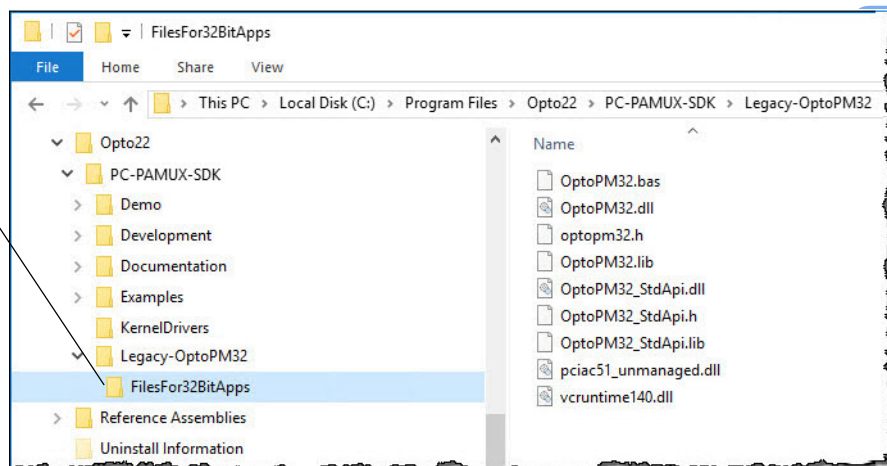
FilesFor32BitApps

File Home Share View

This PC > Local Disk (C:) > Program Files > Opto22 > PC-PAMUX-SDK > Legacy-OptoPM32

Opto22
PC-PAMUX-SDK
Demo
Development
Documentation
Examples
KernelDrivers
Legacy-OptoPM32
FilesFor32BitApps
Reference Assemblies
Uninstall Information

Name
OptoPM32.bas
OptoPM32.dll
optopm32.h
OptoPM32.lib
OptoPM32_StdApi.dll
OptoPM32_StdApi.h
OptoPM32_StdApi.lib
pciac51_unmanaged.dll
vcruntime140.dll